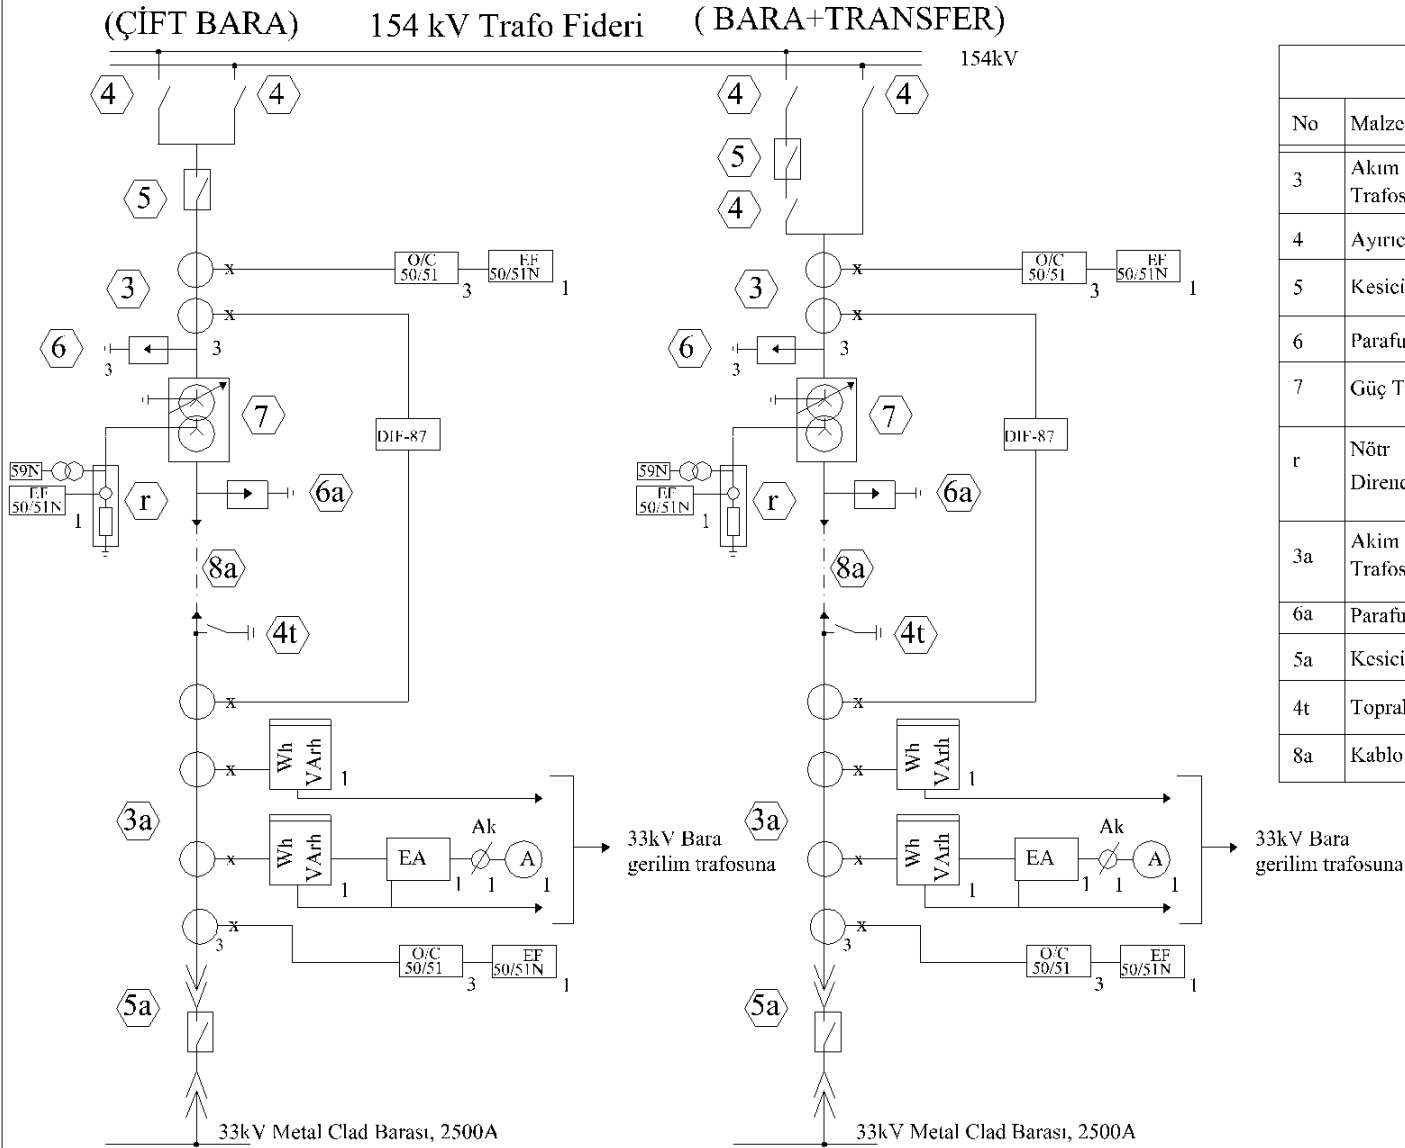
(ÇİFT BARA) 154 kV Trafo Fideri ( BARA+TRANSFER)

154kV

4 4 4 4

5 5

4

3 O/C 50/51 3 EF 50/51N 1

3 O/C 50/51 3 EF 50/51N 1

6 3 3

6 3 3

7 DIF-87

7 DIF-87

59N EF 50/51N 1 r 6a

59N EF 50/51N 1 r 6a

8a 8a

4t 4t

Wh VArh 1

Wh VArh 1

3a Wh VArh 1 EA 1 Ak 1 A 1

3a Wh VArh 1 EA 1 Ak 1 A 1

33kV Bara gerilim trafosuna

33kV Bara gerilim trafosuna

3 O/C 50/51 3 EF 50/51N 1

3 O/C 50/51 3 EF 50/51N 1

5a 5a

33kV Metal Clad Barası, 2500A

33kV Metal Clad Barası, 2500A

| No | Malze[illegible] |
|---|---|
| 3 | Akım Trafos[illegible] |
| 4 | Ayırıc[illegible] |
| 5 | Kesici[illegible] |
| 6 | Parafu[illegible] |
| 7 | Güç T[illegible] |
| r | Nötr Direnc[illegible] |
| 3a | Akim Trafos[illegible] |
| 6a | Parafu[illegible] |
| 5a | Kesici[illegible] |
| 4t | Topral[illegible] |
| 8a | Kablo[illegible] |